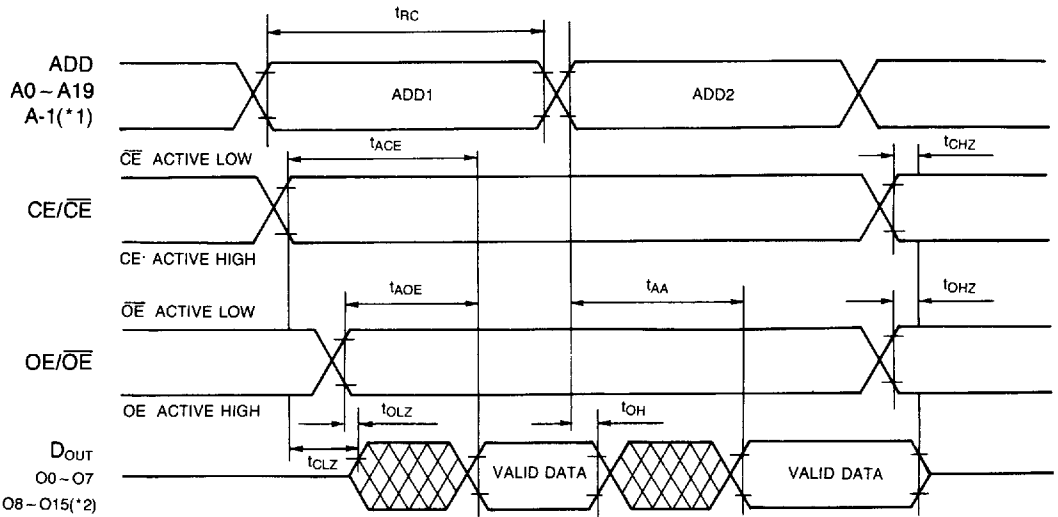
$t_{RC}$

ADD
A0 ~ A19
A-1(*1)

ADD1

ADD2

$t_{ACE}$

$t_{CHZ}$

$\overline{CE}$ ACTIVE LOW

CE/$\overline{CE}$

CE· ACTIVE HIGH

$t_{AOE}$

$t_{AA}$

$t_{OHZ}$

$\overline{OE}$ ACTIVE LOW

OE/$\overline{OE}$

OE ACTIVE HIGH

$t_{OLZ}$

$t_{OH}$

$t_{CLZ}$

$D_{OUT}$
O0 ~ O7
O8 ~ O15(*2)

VALID DATA

VALID DATA